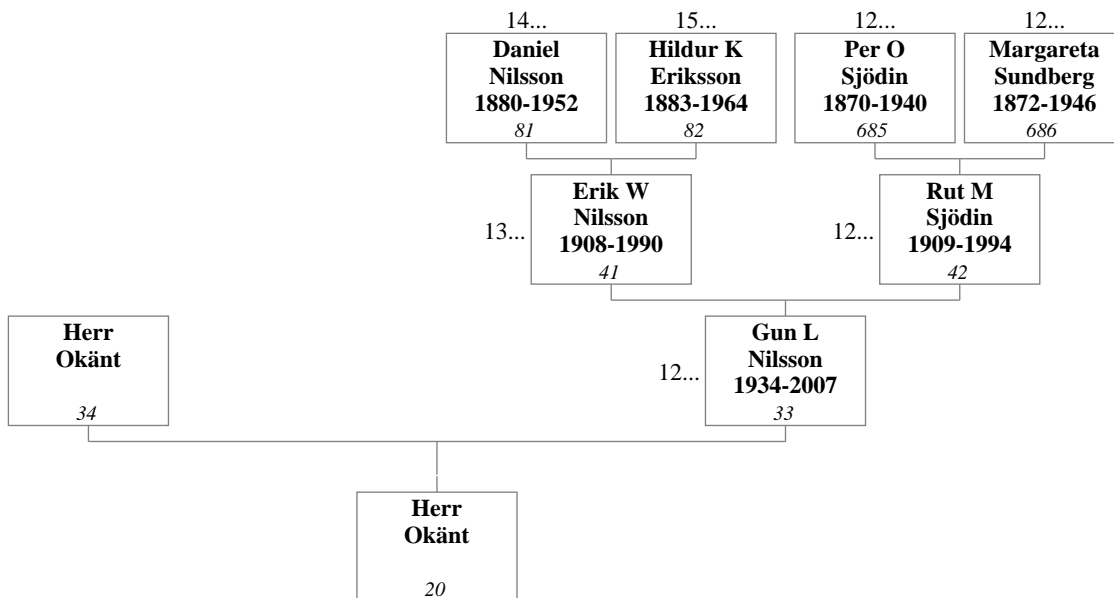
14...
Daniel Nilsson 1880-1952
81

15...
Hildur K Eriksson 1883-1964
82

12...
Per O Sjödin 1870-1940
685

12...
Margareta Sundberg 1872-1946
686

13...
Erik W Nilsson 1908-1990
41

12...
Rut M Sjödin 1909-1994
42

Herr Okänt
34

12...
Gun L Nilsson 1934-2007
33

Herr Okänt
20